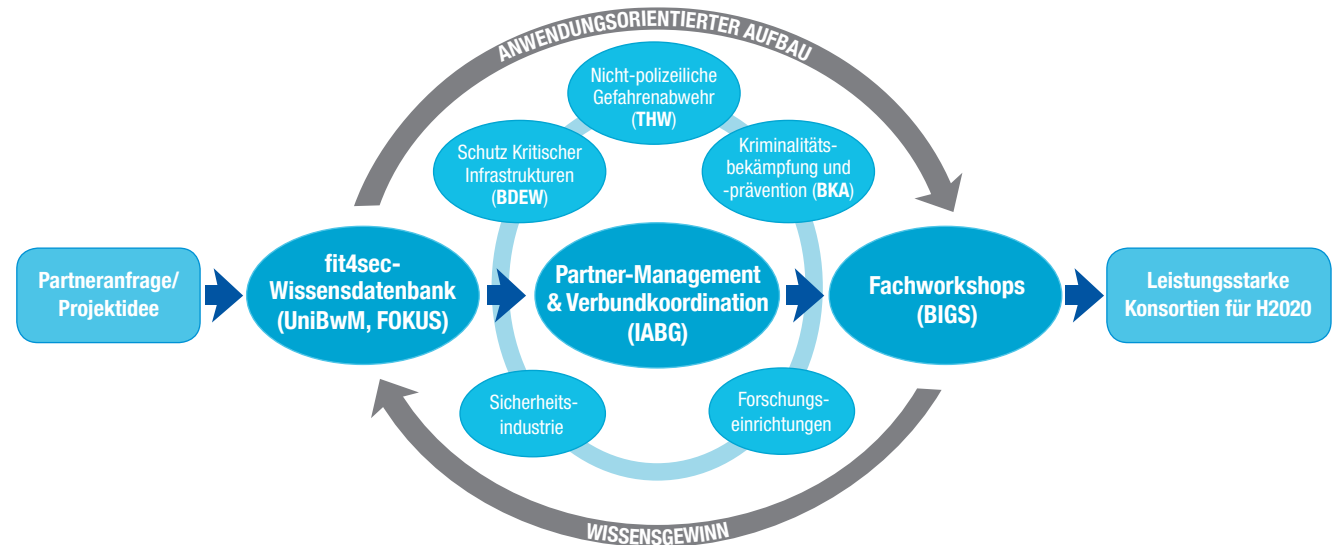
ANWENDUNGSORIENTIERTER AUFBAU

Nicht-polizeiliche Gefahrenabwehr (THW)

Schutz Kritischer Infrastrukturen (BDEW)

Kriminalitätsbekämpfung und -prävention (BKA)

Partneranfrage/ Projektidee

fit4sec-Wissensdatenbank (UniBwM, FOKUS)

Partner-Management & Verbundkoordination (IABG)

Fachworkshops (BIGS)

Leistungsstarke Konsortien für H2020

Sicherheitsindustrie

Forschungseinrichtungen

WISSENSGEWINN